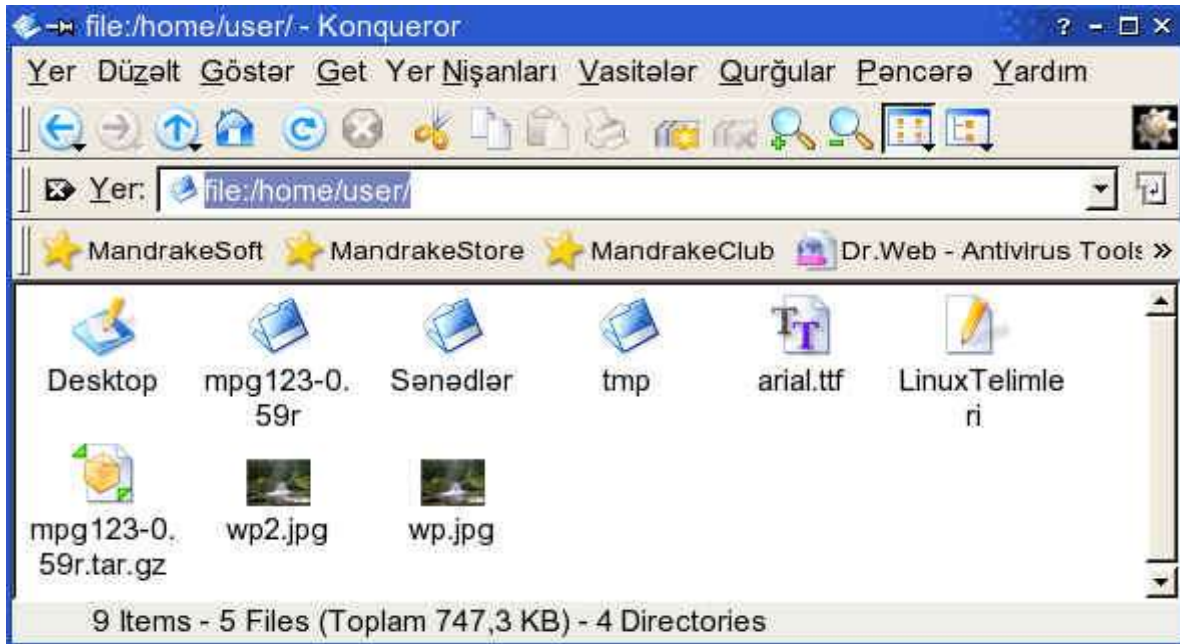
file:/home/user/ - Konqueror

Yer Düzəlt Göstər Get Yer Nişanları Vasitələr Qurğular Pəncərə Yardım

Yer: file:/home/user/

MandrakeSoft MandrakeStore MandrakeClub Dr.Web - Antivirus Tools »

Desktop
mpg123-0.59r
Sənədlər
tmp
arial.ttf
LinuxTelimleri
mpg123-0.59r.tar.gz
wp2.jpg
wp.jpg

9 Items - 5 Files (Toplam 747,3 KB) - 4 Directories